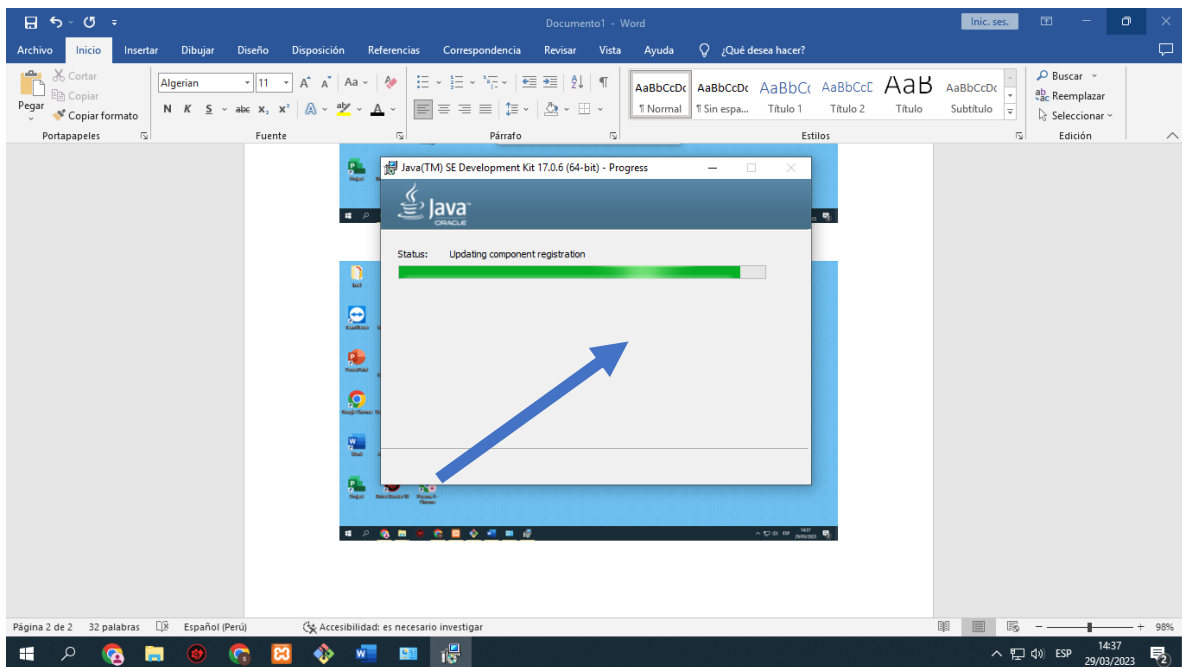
Documento1 - Word
Inic. ses.

Archivo Inicio Insertar Dibujar Diseño Disposición Referencias Correspondencia Revisar Vista Ayuda ¿Qué desea hacer?

Cortar
Copiar
Pegar
Copiar formato
Portapapeles

Algerian 11
N K S abc $x_2$ $x^2$
Fuente

Párrafo

AaBbCcDc ¶ Normal
AaBbCcDc ¶ Sin espa...
AaBbCc Título 1
AaBbCcE Título 2
AaB Título
AaBbCcDc Subtítulo
Estilos

Buscar
Reemplazar
Seleccionar
Edición

Java(TM) SE Development Kit 17.0.6 (64-bit) - Progress
Java
ORACLE
Status: Updating component registration

Página 2 de 2 32 palabras Español (Perú) Accesibilidad: es necesario investigar 98%

ESP 14:37 29/03/2023